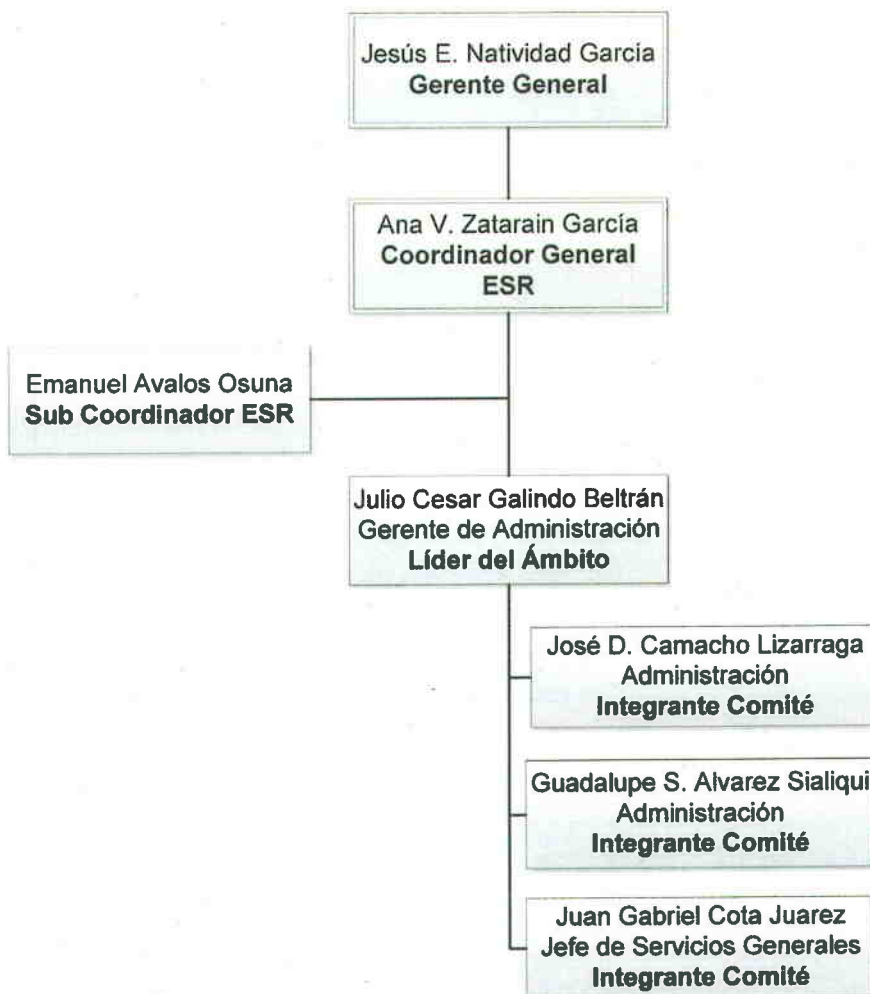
Jesús E. Natividad García
Gerente General

Ana V. Zatarain García
Coordinador General
ESR

Emanuel Avalos Osuna
Sub Coordinador ESR

Julio Cesar Galindo Beltrán
Gerente de Administración
Líder del Ámbito

José D. Camacho Lizarraga
Administración
Integrante Comité

Guadalupe S. Alvarez Sialiqui
Administración
Integrante Comité

Juan Gabriel Cota Juarez
Jefe de Servicios Generales
Integrante Comité